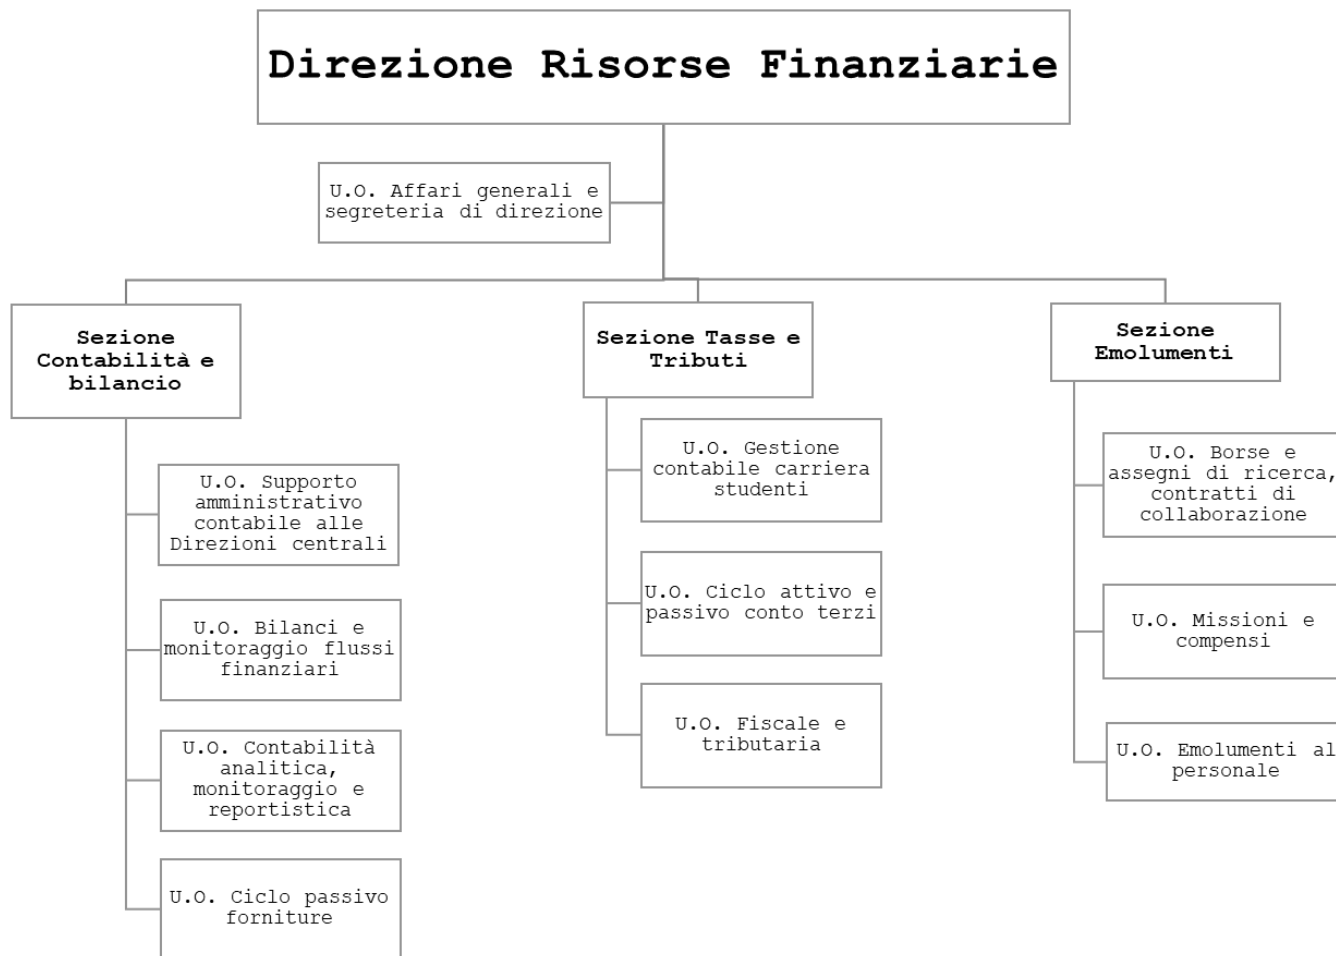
Direzione Risorse Finanziarie

U.O. Affari generali e segreteria di direzione

Sezione Contabilità e bilancio

U.O. Supporto amministrativo contabile alle Direzioni centrali

U.O. Bilanci e monitoraggio flussi finanziari

U.O. Contabilità analitica, monitoraggio e reportistica

U.O. Ciclo passivo forniture

Sezione Tasse e Tributi

U.O. Gestione contabile carriera studenti

U.O. Ciclo attivo e passivo conto terzi

U.O. Fiscale e tributaria

Sezione Emolumenti

U.O. Borse e assegni di ricerca, contratti di collaborazione

U.O. Missioni e compensi

U.O. Emolumenti al personale